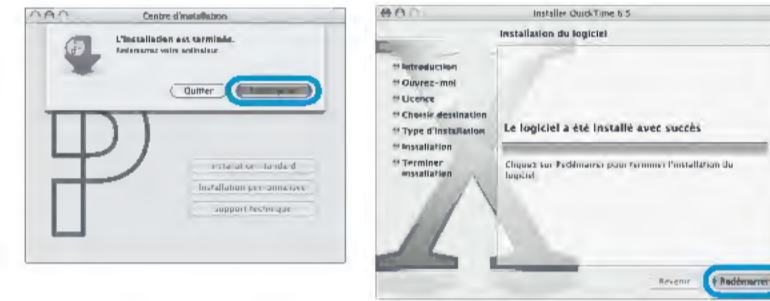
Centre d'installation

L'installation est terminée.
Redémarrez votre ordinateur.

Quitter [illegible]

Installation standard
Installation personnalisée
Support technique

Installer QuickTime 6.5

Installation du logiciel

Introduction
Ouvrez-moi
Licence
Choisir destination
Type d'installation
Installation
Terminer installation

Le logiciel a été installé avec succès

Cliquez sur Redémarrer pour terminer l'installation du logiciel.

Revenir
Redémarrer